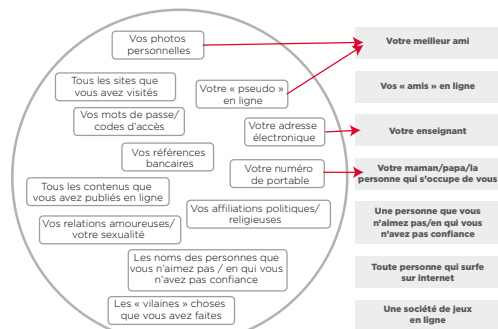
Vos photos personnelles

Tous les sites que vous avez visités

Votre « pseudo » en ligne

Vos mots de passe/ codes d'accès

Votre adresse électronique

Vos références bancaires

Votre numéro de portable

Tous les contenus que vous avez publiés en ligne

Vos affiliations politiques/ religieuses

Vos relations amoureuses/ votre sexualité

Les noms des personnes que vous n'aimez pas / en qui vous n'avez pas confiance

Les « vilaines » choses que vous avez faites

Votre meilleur ami

Vos « amis » en ligne

Votre enseignant

Votre maman/papa/la personne qui s'occupe de vous

Une personne que vous n'aimez pas/en qui vous n'avez pas confiance

Toute personne qui surfe sur internet

Une société de jeux en ligne